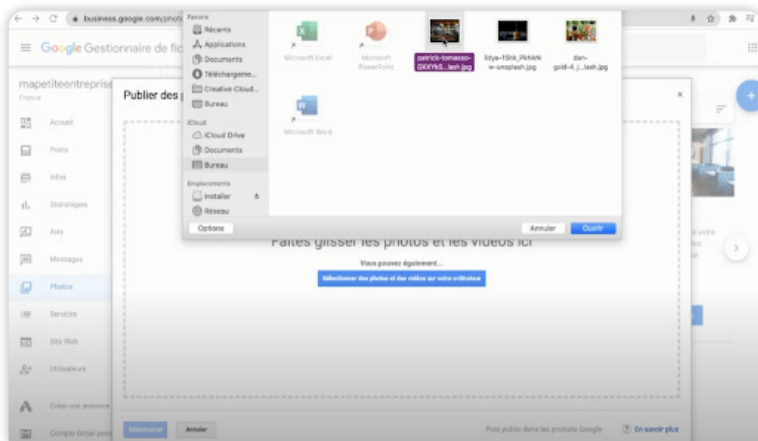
business.google.com/photo

Google Gestionnaire de fic

mapetiteentreprise
France

Accueil
Posts
Infos
Statistiques
Avis
Messages
Photos
Services
Site Web
Utilisateurs
Créer une annonce
Compte Gmail pers

Publier des

Favoris
Récents
Applications
Documents
Téléchargeme...
Creative Cloud...
Bureau
iCloud
iCloud Drive
Documents
Bureau
Emplacements
Installer
Réseau

Microsoft Excel
Microsoft PowerPoint
patrick-tomasso-GXYYkS...lash.jpg
lidye-1Shk_PkNkNw-unsplash.jpg
dan-gold-4_j...lash.jpg
Microsoft Word

Options
Annuler
Ouvrir

Faites glisser les photos et les vidéos ici
Vous pouvez également...
Sélectionner des photos et des vidéos sur votre ordinateur

Sélectionner
Annuler
Post public dans les produits Google
En savoir plus